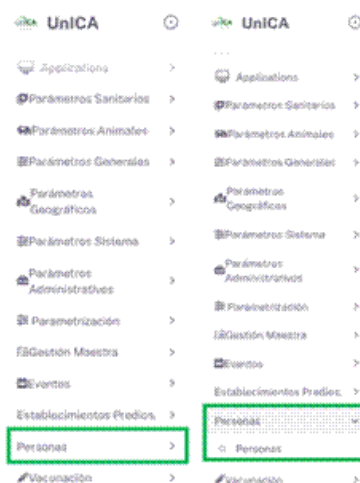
UnICA

Applications
Parametros Sanitarios
Parametros Animales
Parametros Generales
Parametros Geográficos
Parametros Sistema
Parametros Administrativos
Parametrización
Gestión Maestra
Eventos
Establecimientos Predios
Personas
Vacunación

UnICA

Applications
Parametros Sanitarios
Parametros Animales
Parametros Generales
Parametros Geográficos
Parametros Sistema
Parametros Administrativos
Parametrización
Gestión Maestra
Eventos
Establecimientos Predios
Personas
Personas
Vacunación